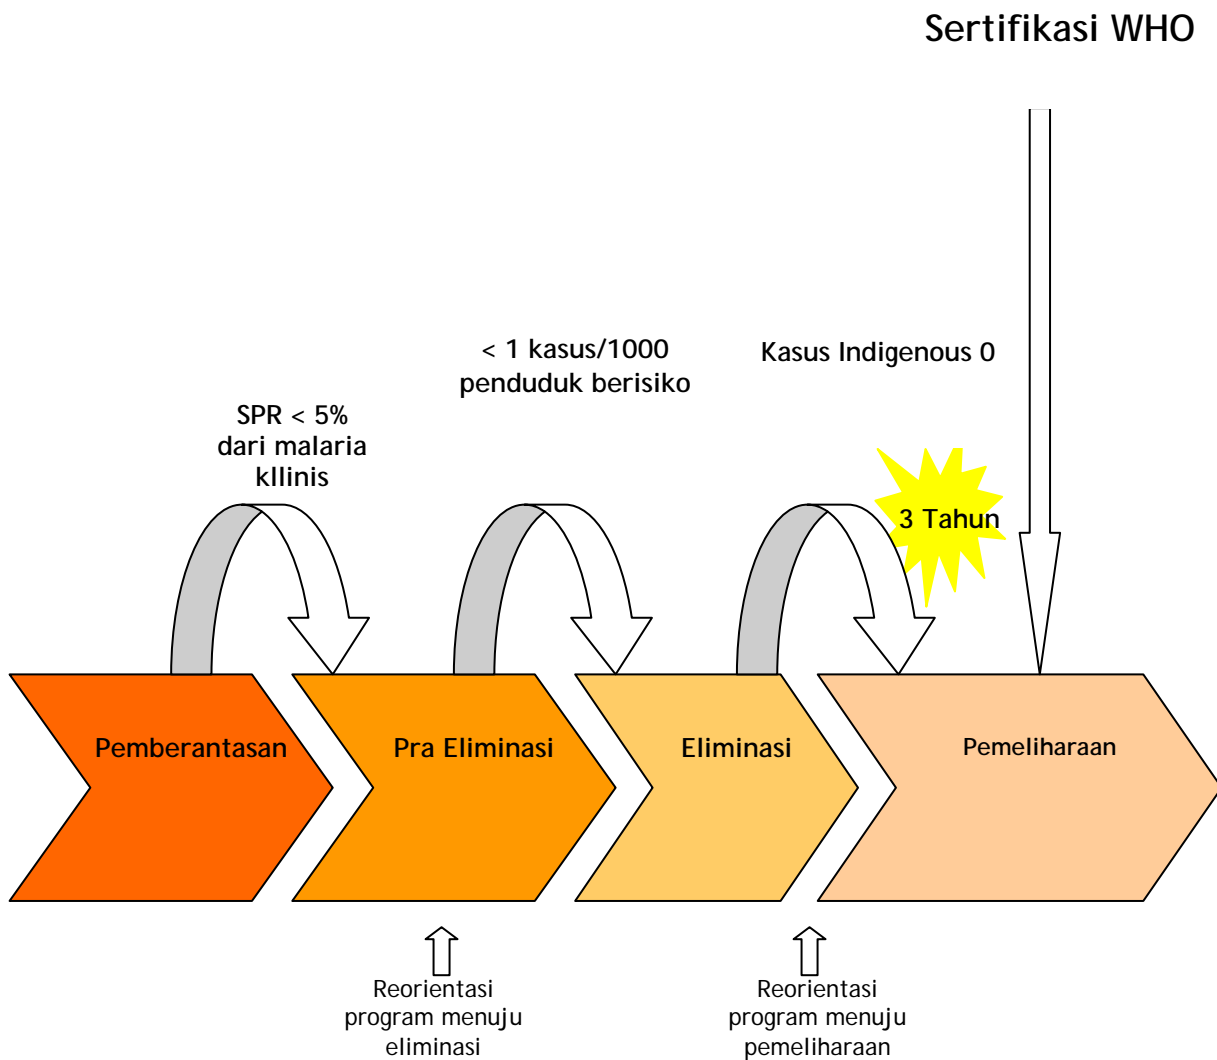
Sertifikasi WHO

< 1 kasus/1000 penduduk berisiko

Kasus Indigenous 0

SPR < 5% dari malaria kIlinis

3 Tahun

Pemberantasan

Pra Eliminasi

Eliminasi

Pemeliharaan

Reorientasi program menuju eliminasi

Reorientasi program menuju pemeliharaan